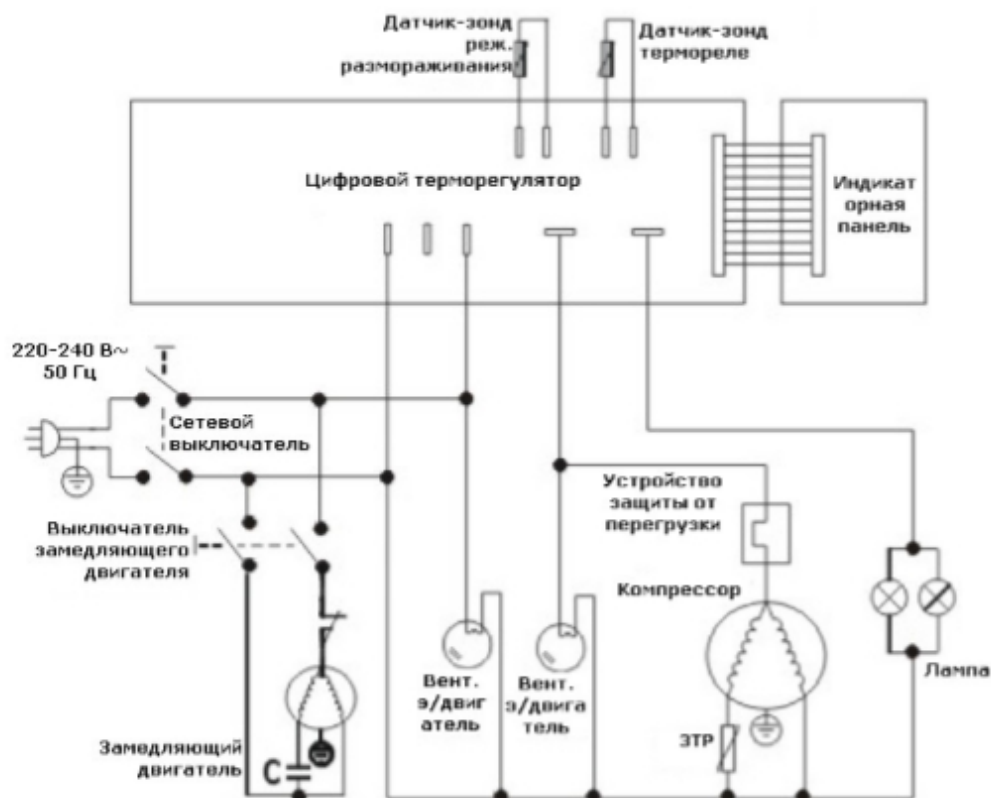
Датчик-зонд реж. размораживания

Датчик-зонд терморел​е

Цифровой терморегулятор

Индикат орная панель

220-240 В~ 50 Гц

Сетевой выключатель

Выключатель замедляющего двигателя

Устройство защиты от перегрузки

Компрессор

Вент. э/двиг атель

Вент. э/двига тель

Лампа

ЗТР

Замедляющий двигатель

C